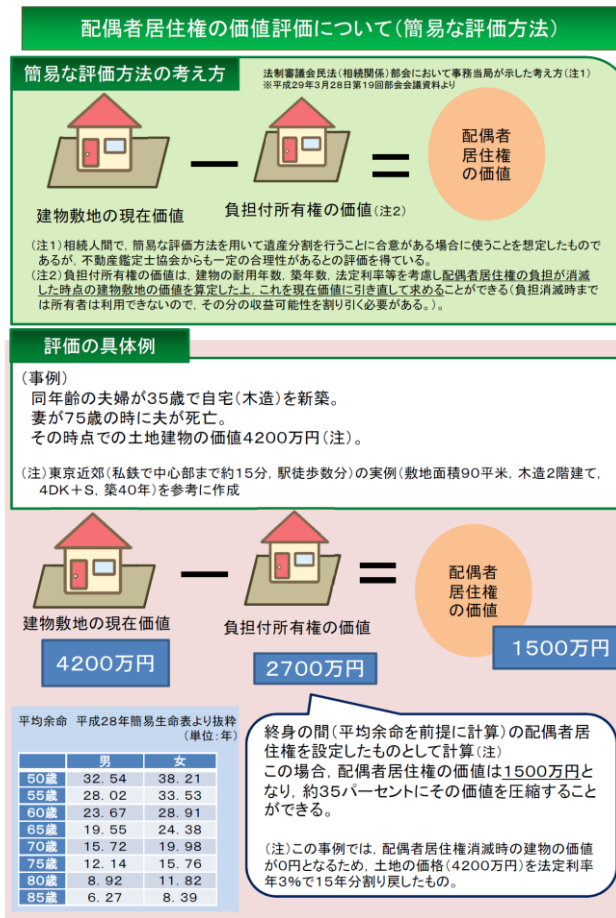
配偶者居住権の価値評価について（簡易な評価方法）

簡易な評価方法の考え方

法制審議会民法（相続関係）部会において事務当局が示した考え方（注1）
※平成29年3月28日第19回部会会議資料より

建物敷地の現在価値 ― 負担付所有権の価値（注2） ＝ 配偶者居住権の価値

（注1）相続人間で，簡易な評価方法を用いて遺産分割を行うことに合意がある場合に使うことを想定したものであるが，不動産鑑定士協会からも一定の合理性があるとの評価を得ている。
（注2）負担付所有権の価値は，建物の耐用年数，築年数，法定利率等を考慮し配偶者居住権の負担が消滅した時点の建物敷地の価値を算定した上，これを現在価値に引き直して求めることができる（負担消滅時までは所有者は利用できないので，その分の収益可能性を割り引く必要がある。）。

評価の具体例

（事例）
同年齢の夫婦が35歳で自宅（木造）を新築。
妻が75歳の時に夫が死亡。
その時点での土地建物の価値4200万円（注）。

（注）東京近郊（私鉄で中心部まで約15分，駅徒歩数分）の実例（敷地面積90平米，木造2階建て，4DK＋S，築40年）を参考に作成

建物敷地の現在価値 ― 負担付所有権の価値 ＝ 配偶者居住権の価値

4200万円
2700万円
1500万円

平均余命　平成28年簡易生命表より抜粋
（単位：年）

| | 男 | 女 |
|---|---|---|
| 50歳 | 32.54 | 38.21 |
| 55歳 | 28.02 | 33.53 |
| 60歳 | 23.67 | 28.91 |
| 65歳 | 19.55 | 24.38 |
| 70歳 | 15.72 | 19.98 |
| 75歳 | 12.14 | 15.76 |
| 80歳 | 8.92 | 11.82 |
| 85歳 | 6.27 | 8.39 |

終身の間（平均余命を前提に計算）の配偶者居住権を設定したものとして計算（注）
この場合，配偶者居住権の価値は1500万円となり，約35パーセントにその価値を圧縮することができる。

（注）この事例では，配偶者居住権消滅時の建物の価値が0円となるため，土地の価格（4200万円）を法定利率年3%で15年分割り戻したもの。